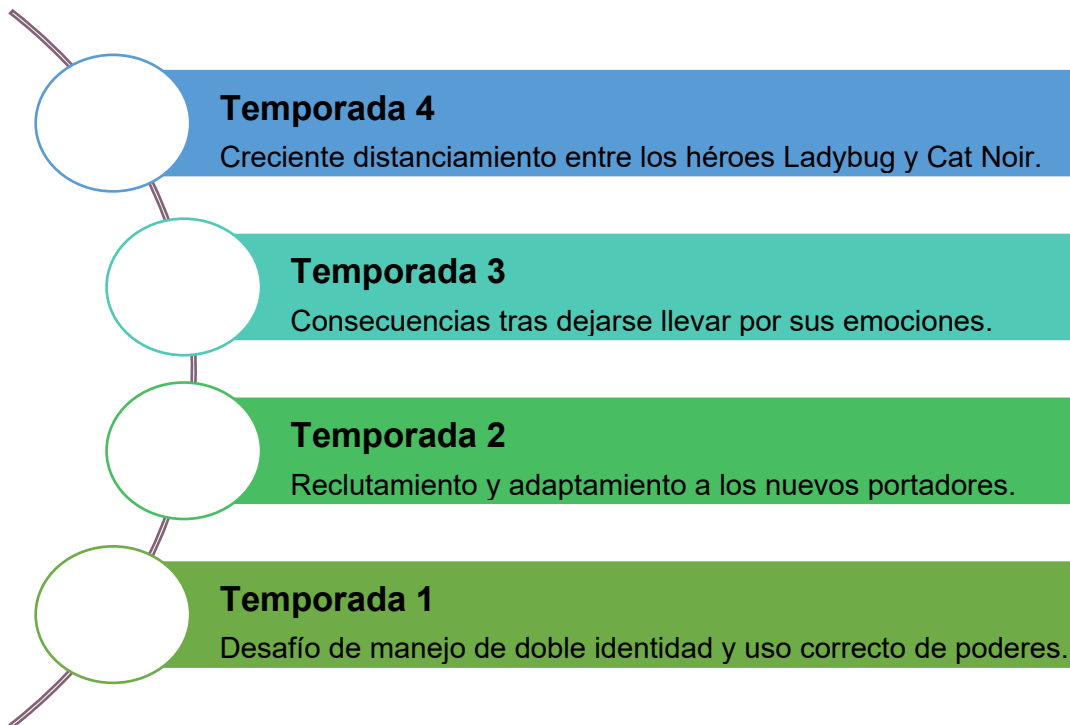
Temporada 4
Creciente distanciamiento entre los héroes Ladybug y Cat Noir.

Temporada 3
Consecuencias tras dejarse llevar por sus emociones.

Temporada 2
Reclutamiento y adaptamiento a los nuevos portadores.

Temporada 1
Desafío de manejo de doble identidad y uso correcto de poderes.